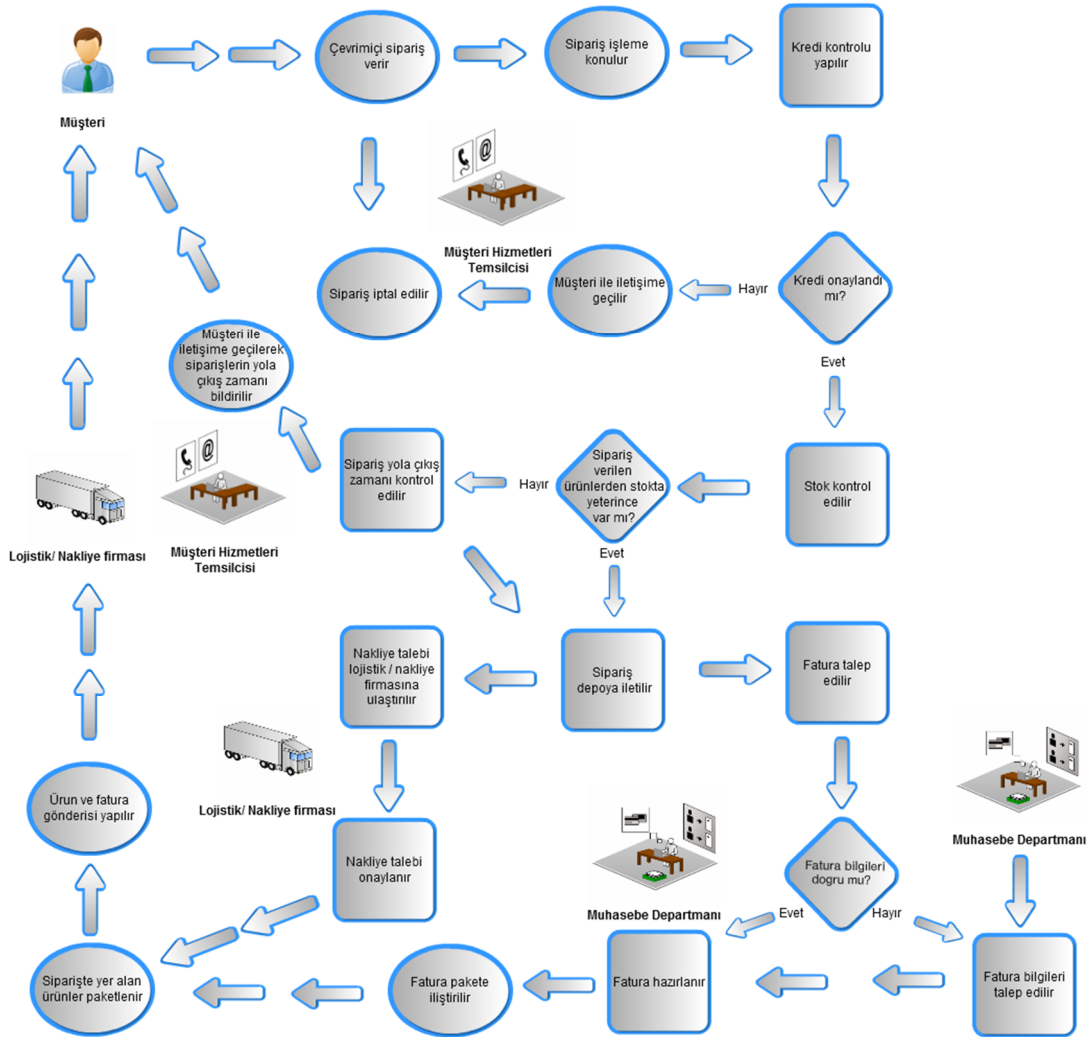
Müşteri

Çevrimiçi sipariş verir

Sipariş işleme konulur

Kredi kontrolu yapılır

Müşteri Hizmetleri Temsilcisi

Sipariş iptal edilir

Müşteri ile iletişime geçilir

Hayır

Kredi onaylandı mı?

Evet

Müşteri ile iletişime geçilerek siparişlerin yola çıkış zamanı bildirilir

Sipariş yola çıkış zamanı kontrol edilir

Hayır

Sipariş verilen ürünlerden stokta yeterince var mı?

Stok kontrol edilir

Lojistik/ Nakliye firması

Müşteri Hizmetleri Temsilcisi

Evet

Nakliye talebi lojistik / nakliye firmasına ulaştırılır

Sipariş depoya iletilir

Fatura talep edilir

Lojistik/ Nakliye firması

Ürün ve fatura gönderisi yapılır

Nakliye talebi onaylanır

Muhasebe Departmanı

Fatura bilgileri dogru mu?

Muhasebe Departmanı

Evet

Hayır

Siparişte yer alan ürünler paketlenir

Fatura pakete iliştirilir

Fatura hazırlanır

Fatura bilgileri talep edilir